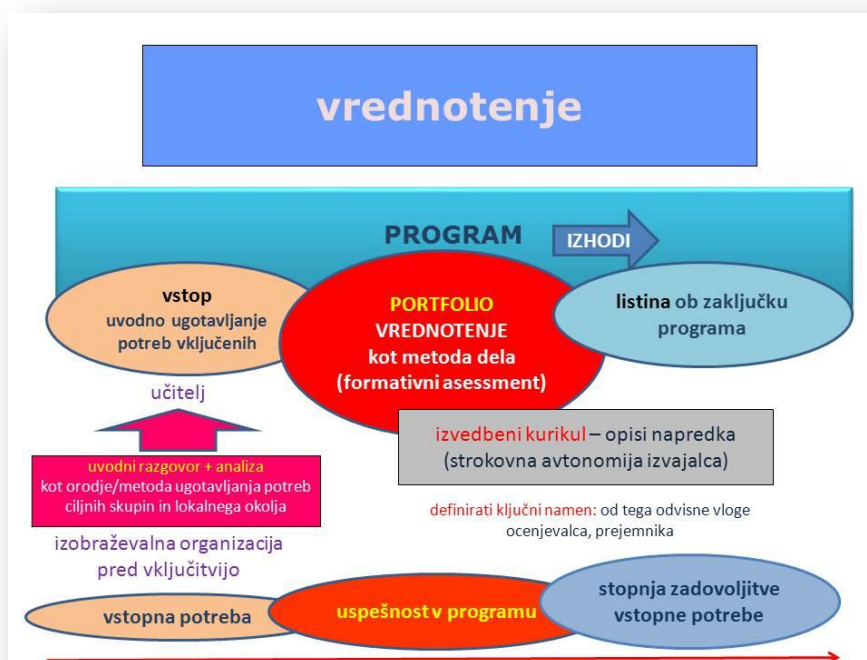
vrednotenje

PROGRAM

IZHODI

vstop
uvodno ugotavljanje potreb vključenih

PORTFOLIO
VREDNOTENJE
kot metoda dela
(formativni asessment)

listina ob zaključku programa

učitelj

izvedbeni kurikul – opisi napredka (strokovna avtonomija izvajalca)

uvodni razgovor + analiza
kot orodje/metoda ugotavljanja potreb ciljnih skupin in lokalnega okolja

definirati ključni namen: od tega odvisne vloge ocenjevalca, prejemnika

izobraževalna organizacija pred vključitvijo

vstopna potreba

uspešnost v programu

stopnja zadovoljitve vstopne potrebe